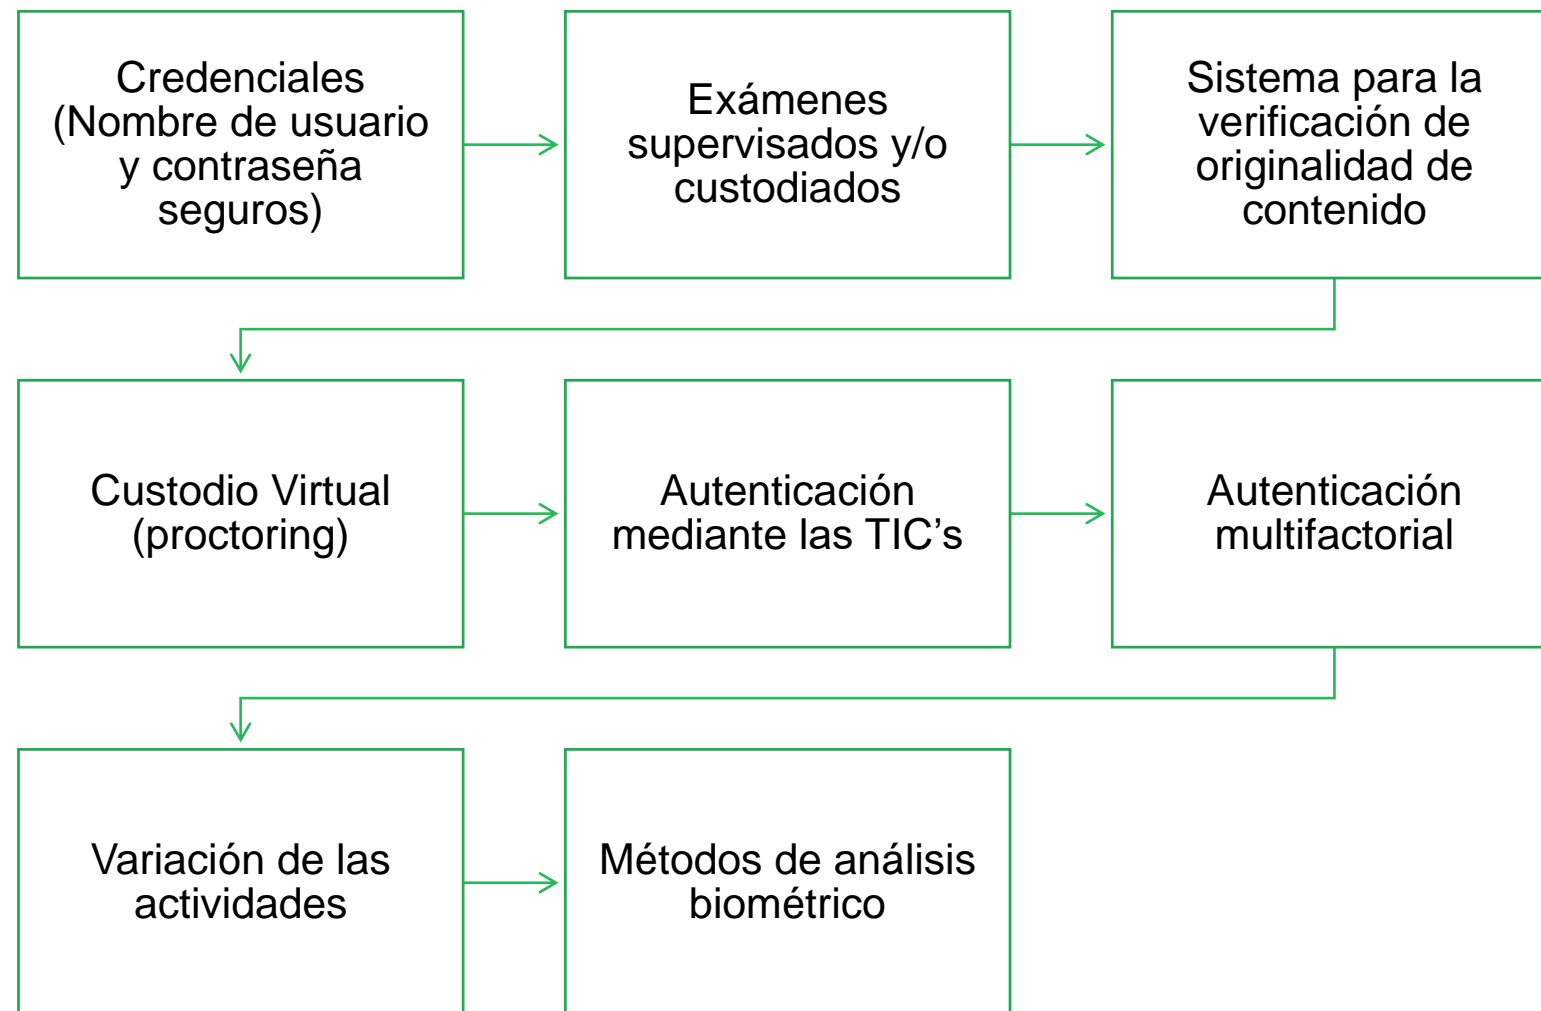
Credenciales (Nombre de usuario y contraseña seguros)

Exámenes supervisados y/o custodiados

Sistema para la verificación de originalidad de contenido

Custodio Virtual (proctoring)

Autenticación mediante las TIC’s

Autenticación multifactorial

Variación de las actividades

Métodos de análisis biométrico